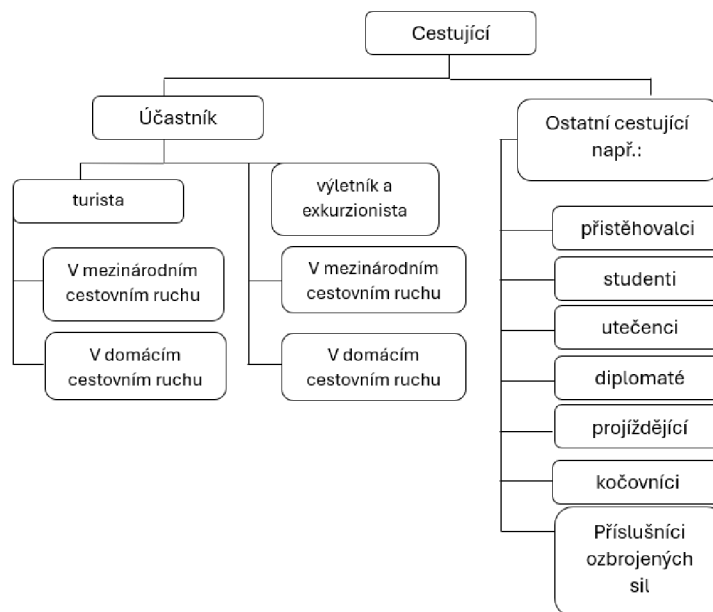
Cestující

Účastník

turista

V mezinárodním cestovním ruchu

V domácím cestovním ruchu

výletník a exkurzionista

V mezinárodním cestovním ruchu

V domácím cestovním ruchu

Ostatní cestující např.:

přistěhovalci

studenti

utečenci

diplomaté

projíždějící

kočovníci

Příslušníci ozbrojených sil